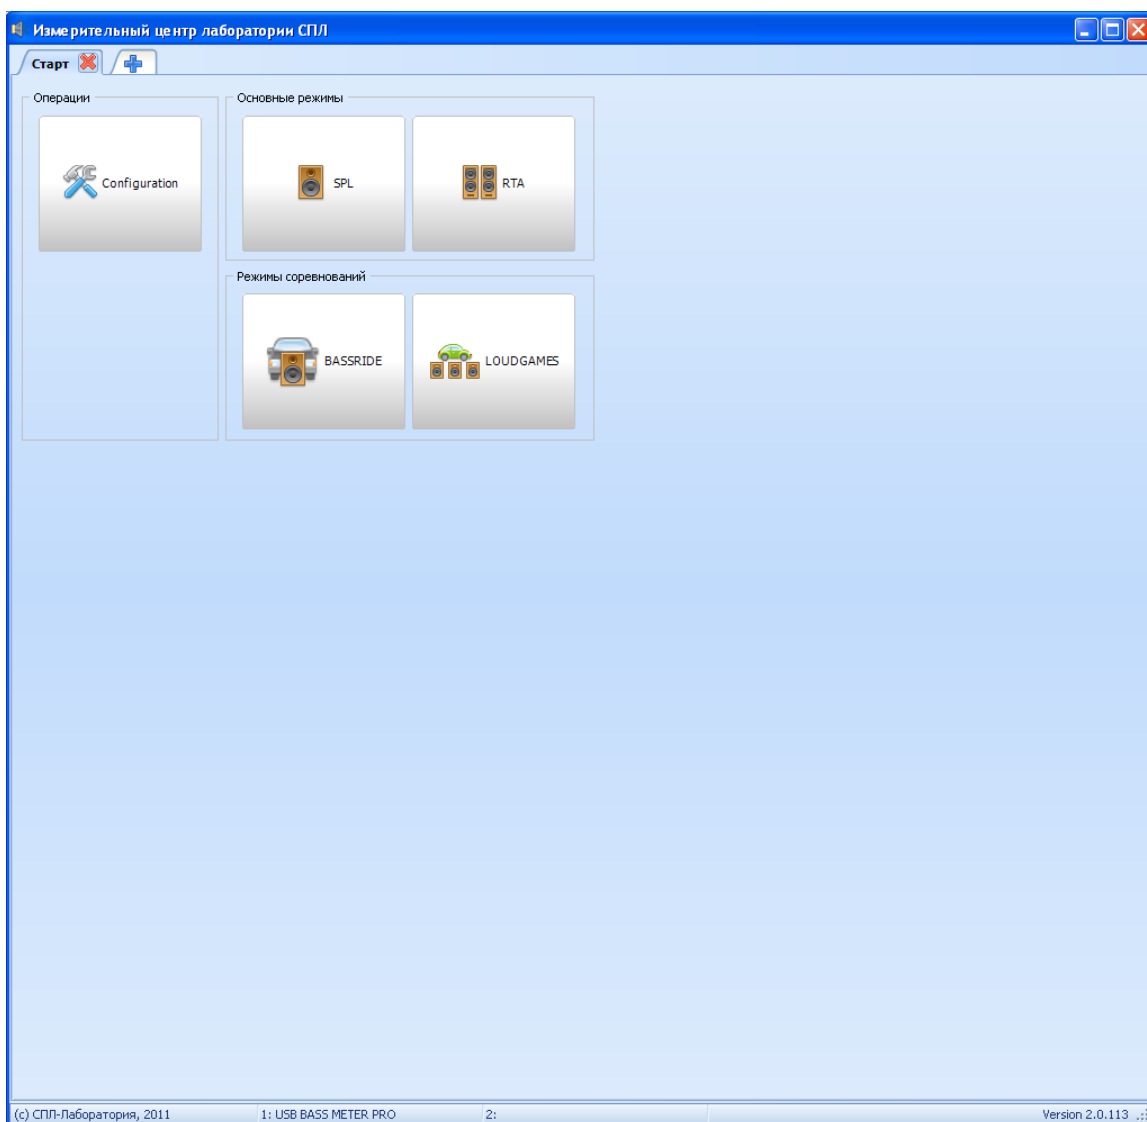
Измерительный центр лаборатории СПЛ

Старт

Операции

Configuration

Основные режимы

SPL

RTA

Режимы соревнований

BASSRIDE

LOUDGAMES

(c) СПЛ-Лаборатория, 2011
1: USB BASS METER PRO
2:
Version 2.0.113